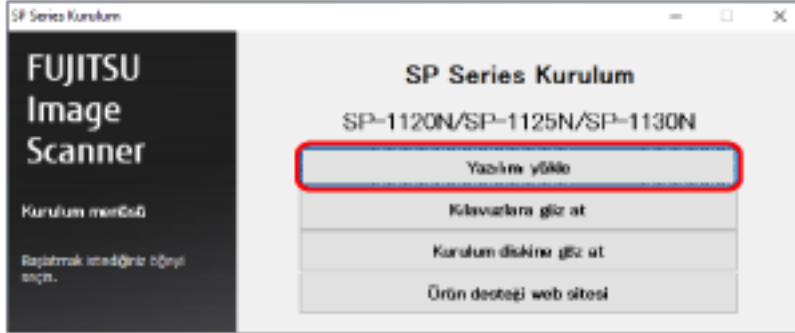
SP Series Kurulum

FUJITSU Image Scanner

Kurulum menüsü

Başlatmak istediğiniz öğeyi seçin.

SP Series Kurulum

SP-1120N/SP-1125N/SP-1130N

Yazılımı yükle

Kılavuzlara göz at

Kurulum diskine göz at

Ürün desteği web sitesi